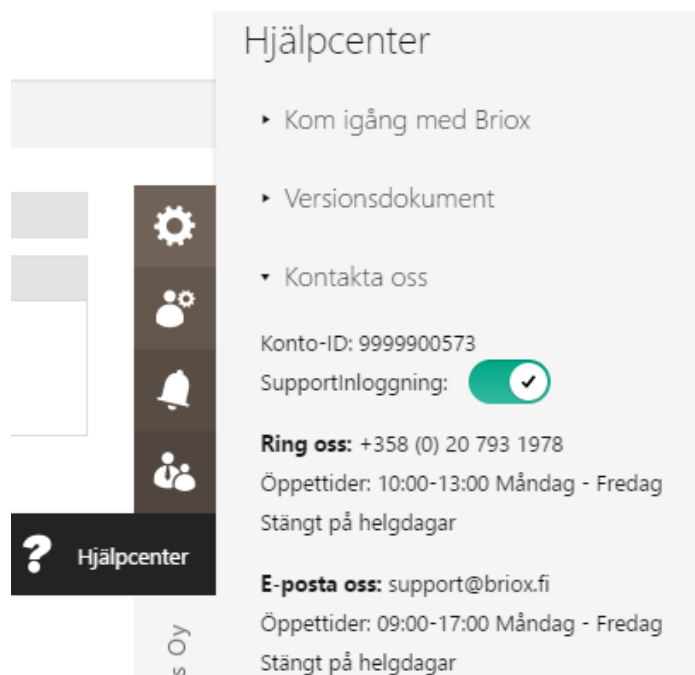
Hjälpcenter

▸ Kom igång med Briox

▸ Versionsdokument

▾ Kontakta oss

Konto-ID: 9999900573
SupportInloggning: ✓

**Ring oss:** +358 (0) 20 793 1978
Öppettider: 10:00-13:00 Måndag - Fredag
Stängt på helgdagar

**E-posta oss:** support@briox.fi
Öppettider: 09:00-17:00 Måndag - Fredag
Stängt på helgdagar

? Hjälpcenter

s Oy